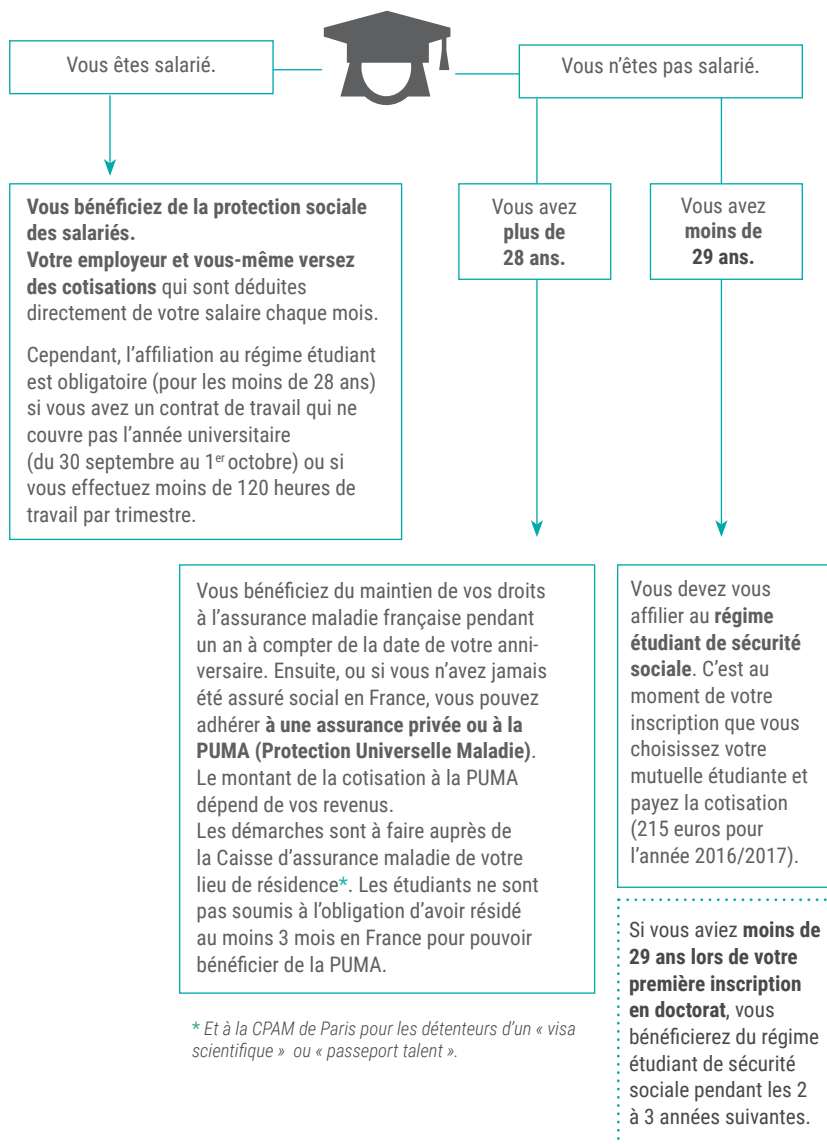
Vous êtes salarié.

Vous n'êtes pas salarié.

**Vous bénéficiez de la protection sociale des salariés.**
**Votre employeur et vous-même versez des cotisations** qui sont déduites directement de votre salaire chaque mois.

Cependant, l'affiliation au régime étudiant est obligatoire (pour les moins de 28 ans) si vous avez un contrat de travail qui ne couvre pas l'année universitaire (du 30 septembre au 1$^{er}$ octobre) ou si vous effectuez moins de 120 heures de travail par trimestre.

Vous avez **plus de 28 ans.**

Vous avez **moins de 29 ans.**

Vous bénéficiez du maintien de vos droits à l'assurance maladie française pendant un an à compter de la date de votre anniversaire. Ensuite, ou si vous n'avez jamais été assuré social en France, vous pouvez adhérer **à une assurance privée ou à la PUMA (Protection Universelle Maladie)**. Le montant de la cotisation à la PUMA dépend de vos revenus.
Les démarches sont à faire auprès de la Caisse d'assurance maladie de votre lieu de résidence*. Les étudiants ne sont pas soumis à l'obligation d'avoir résidé au moins 3 mois en France pour pouvoir bénéficier de la PUMA.

* Et à la CPAM de Paris pour les détenteurs d'un « visa scientifique » ou « passeport talent ».

Vous devez vous affilier au **régime étudiant de sécurité sociale**. C'est au moment de votre inscription que vous choisissez votre mutuelle étudiante et payez la cotisation (215 euros pour l'année 2016/2017).

Si vous aviez **moins de 29 ans lors de votre première inscription en doctorat**, vous bénéficierez du régime étudiant de sécurité sociale pendant les 2 à 3 années suivantes.